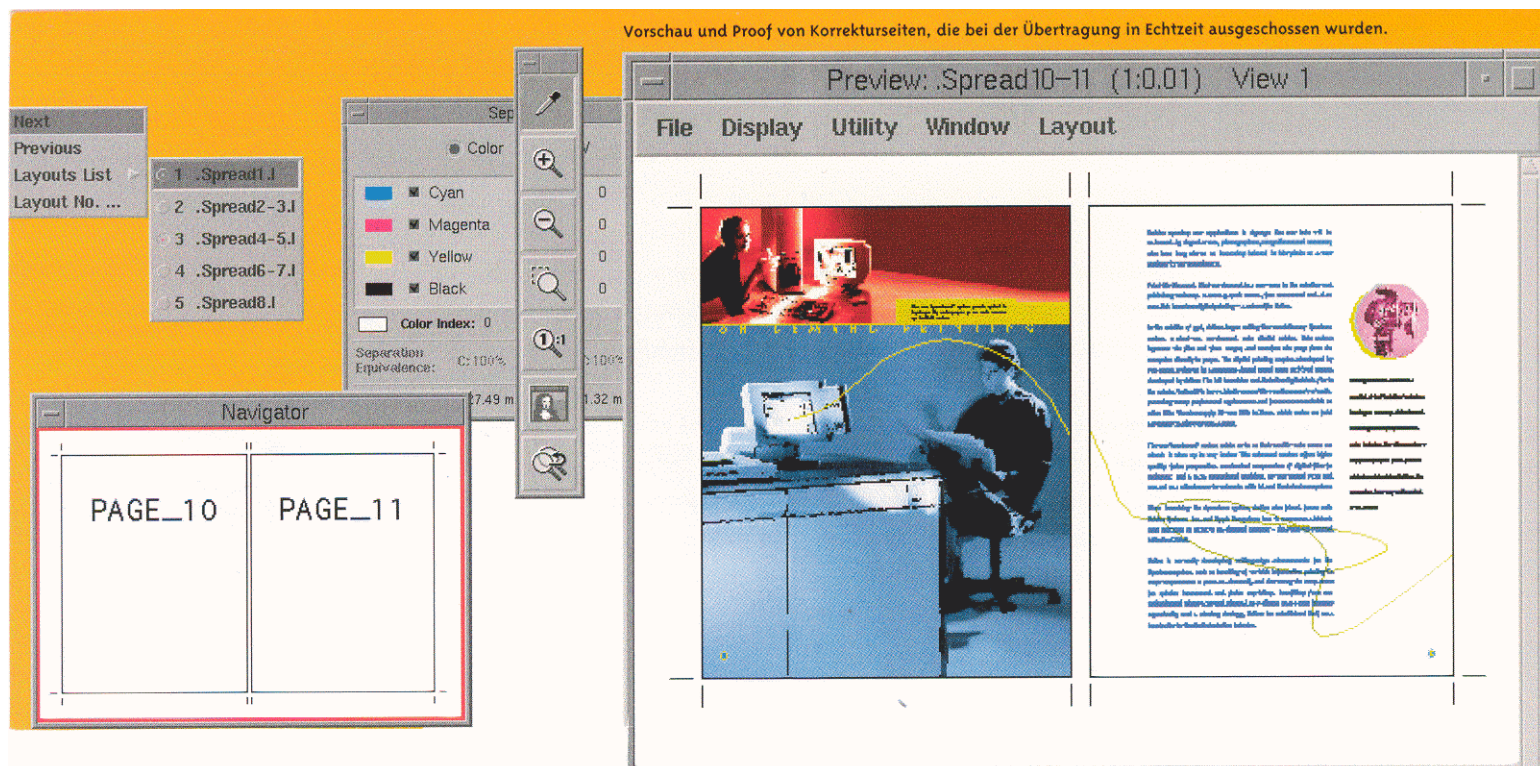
Vorschau und Proof von Korrekturseiten, die bei der Übertragung in Echtzeit ausgeschossen wurden.

Next
Previous
Layouts List
Layout No. ...

1 .Spread1.l
2 .Spread2-3.l
3 .Spread4-5.l
4 .Spread6-7.l
5 .Spread8.l

Sep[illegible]

Color

Cyan 0
Magenta 0
Yellow 0
Black 0

Color Index: 0

Separation Equivalence: C:100% C:100%

27.49 m 1.32 m

Navigator

PAGE_10 PAGE_11

Preview: .Spread10-11 (1:0.01) View 1

File Display Utility Window Layout